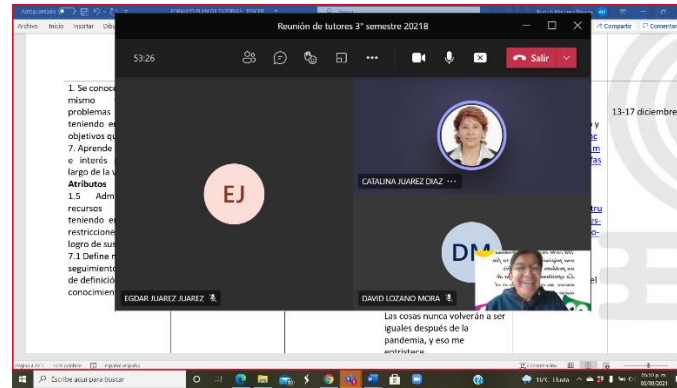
Archivo Inicio Insertar

Reunión de tutores 3° semestre 20218

53:26

Salir

Compartir Comentar

1. Se conoce mismo problemas teniendo en objetivos qu 7. Aprende e interés largo de la v
Atributos
1.5 Adm recursos teniendo en restriccione logro de sus 7.1 Define seguimiento de definició conocimien

13-17 diciembre

EJ

CATALINA JUAREZ DIAZ

DM

EGDAR JUAREZ JUAREZ

DAVID LOZANO MORA

Las cosas nunca volverán a ser iguales después de la pandemia, y eso me entristece

Escribe aquí para buscar

11°C Lluvia